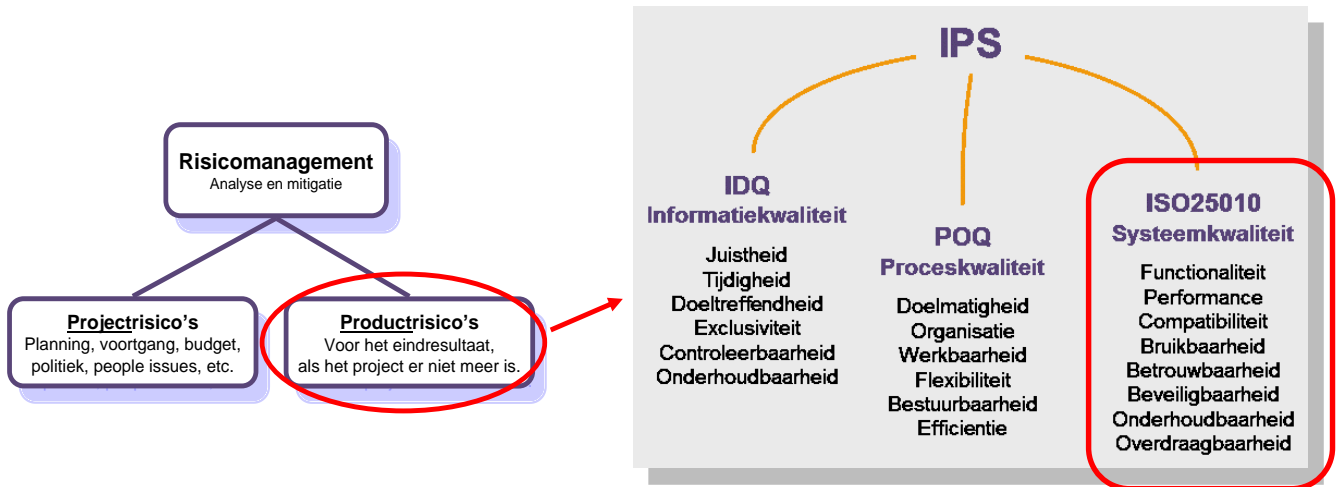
Risicomanagement
Analyse en mitigatie

Projectrisico's
Planning, voortgang, budget, politiek, people issues, etc.

Productrisico's
Voor het eindresultaat, als het project er niet meer is.

IPS

IDQ
Informatiekwaliteit
Juistheid
Tijdigheid
Doeltreffendheid
Exclusiviteit
Controleerbaarheid
Onderhoudbaarheid

POQ
Proceskwaliteit
Doelmatigheid
Organisatie
Werkbaarheid
Flexibiliteit
Bestuurbaarheid
Efficientie

ISO25010
Systeemkwaliteit
Functionaliteit
Performance
Compatibiliteit
Bruikbaarheid
Betrouwbaarheid
Beveiligbaarheid
Onderhoudbaarheid
Overdraagbaarheid